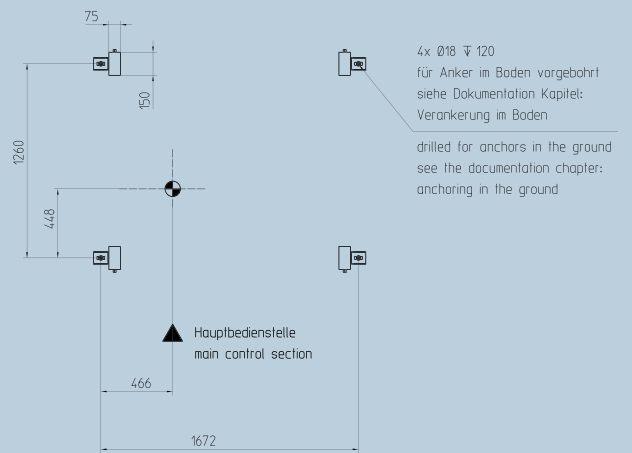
75

150

1260

448

4x Ø18 ↧ 120
für Anker im Boden vorgebohrt
siehe Dokumentation Kapitel:
Verankerung im Boden

drilled for anchors in the ground
see the documentation chapter:
anchoring in the ground

Hauptbedienstelle
main control section

466

1672